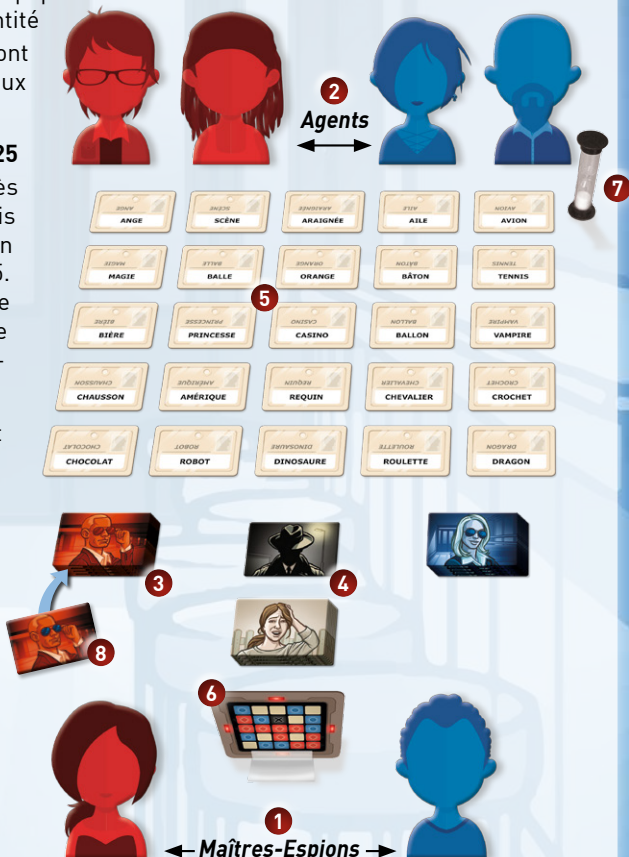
ntité
ont
ux

25
ès
is
n
5.
e
e

2
Agents

7

ANGE
SCÈNE
ARAIGNÉE
AILE
AVION
MAGIE
BALLE
ORANGE
BÂTON
TENNIS
5
BIÈRE
PRINCESSE
CASINO
BALLON
VAMPIRE
CHAUSSON
AMÉRIQUE
REQUIN
CHEVALIER
CROCHET
CHOCOLAT
ROBOT
DINOSAURE
ROULETTE
DRAGON

3
4
8
6
1
Maîtres-Espions